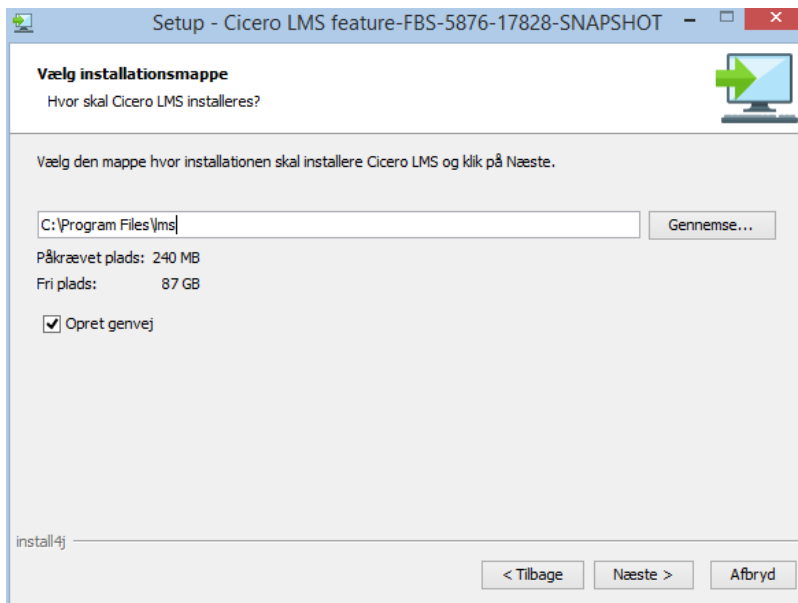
Setup - Cicero LMS feature-FBS-5876-17828-SNAPSHOT

Vælg installationsmappe
Hvor skal Cicero LMS installeres?

Vælg den mappe hvor installationen skal installere Cicero LMS og klik på Næste.

C:\Program Files\lms

Gennemse...

Påkrævet plads: 240 MB
Fri plads: 87 GB

Opret genvej

install4j

< Tilbage
Næste >
Afbryd